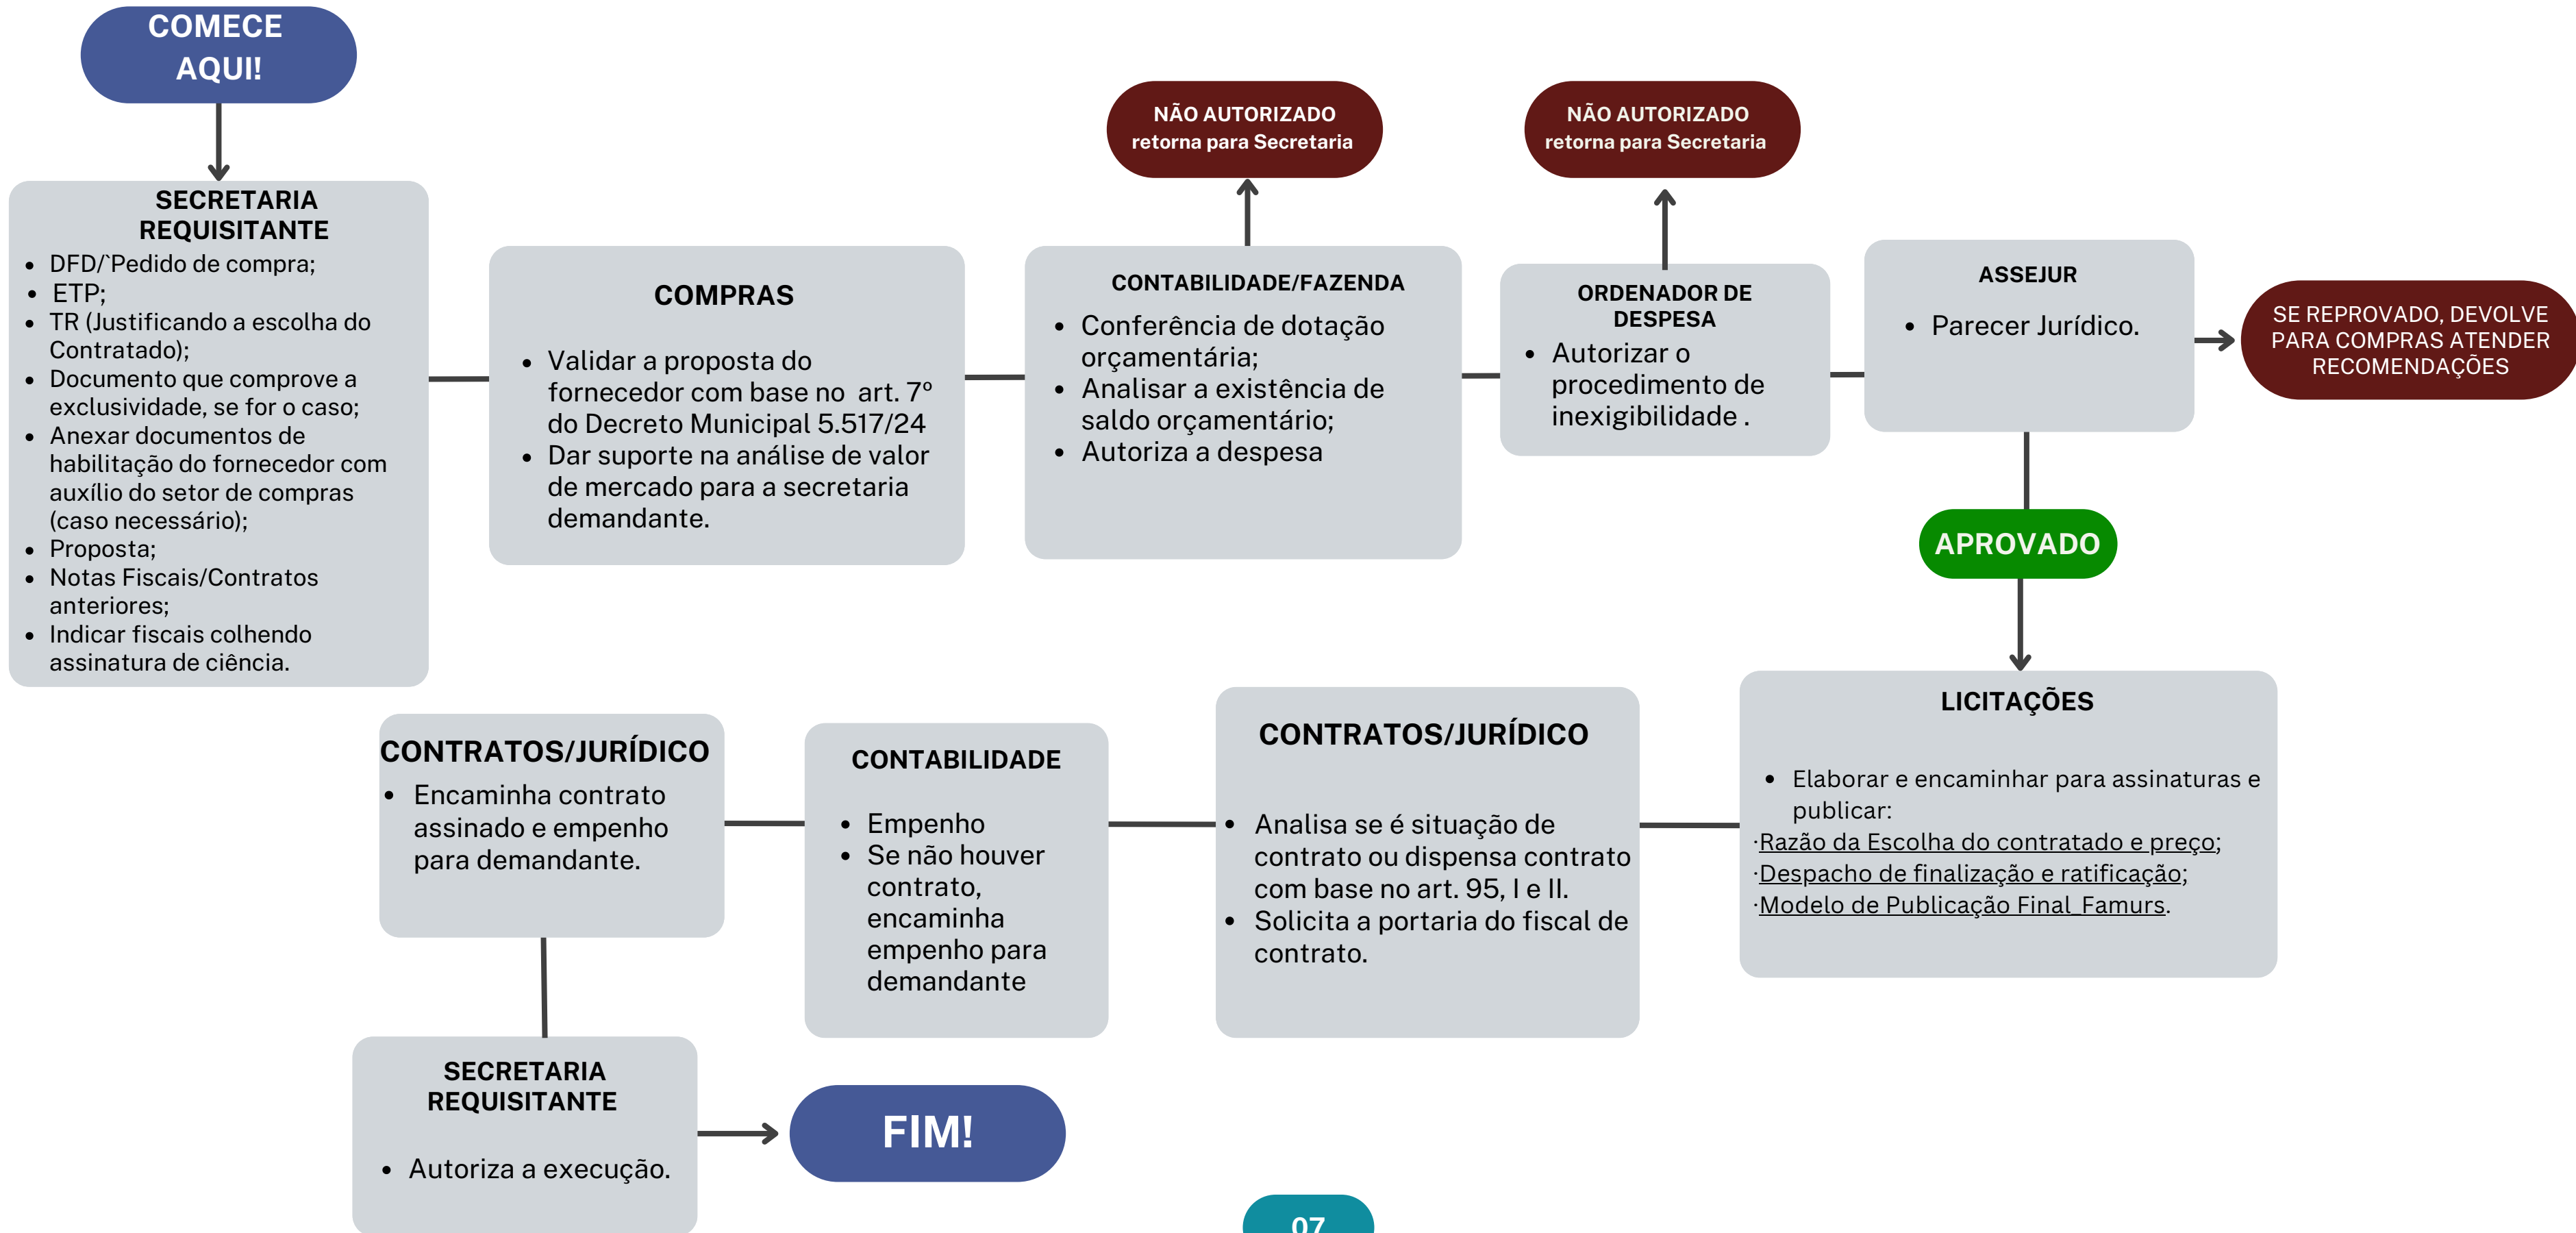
COMECE AQUI!

SECRETARIA REQUISITANTE

- DFD/`Pedido de compra;
- ETP;
- TR (Justificando a escolha do Contratado);
- Documento que comprove a exclusividade, se for o caso;
- Anexar documentos de habilitação do fornecedor com auxílio do setor de compras (caso necessário);
- Proposta;
- Notas Fiscais/Contratos anteriores;
- Indicar fiscais colhendo assinatura de ciência.

COMPRAS

- Validar a proposta do fornecedor com base no art. 7º do Decreto Municipal 5.517/24
- Dar suporte na análise de valor de mercado para a secretaria demandante.

NÃO AUTORIZADO retorna para Secretaria

CONTABILIDADE/FAZENDA

- Conferência de dotação orçamentária;
- Analisar a existência de saldo orçamentário;
- Autoriza a despesa

NÃO AUTORIZADO retorna para Secretaria

ORDENADOR DE DESPESA

- Autorizar o procedimento de inexigibilidade .

ASSEJUR

- Parecer Jurídico.

SE REPROVADO, DEVOLVE PARA COMPRAS ATENDER RECOMENDAÇÕES

APROVADO

LICITAÇÕES

- Elaborar e encaminhar para assinaturas e publicar:

·Razão da Escolha do contratado e preço;
·Despacho de finalização e ratificação;
·Modelo de Publicação Final_Famurs.

CONTRATOS/JURÍDICO

- Analisa se é situação de contrato ou dispensa contrato com base no art. 95, I e II.
- Solicita a portaria do fiscal de contrato.

CONTABILIDADE

- Empenho
- Se não houver contrato, encaminha empenho para demandante

CONTRATOS/JURÍDICO

- Encaminha contrato assinado e empenho para demandante.

SECRETARIA REQUISITANTE

- Autoriza a execução.

FIM!

07